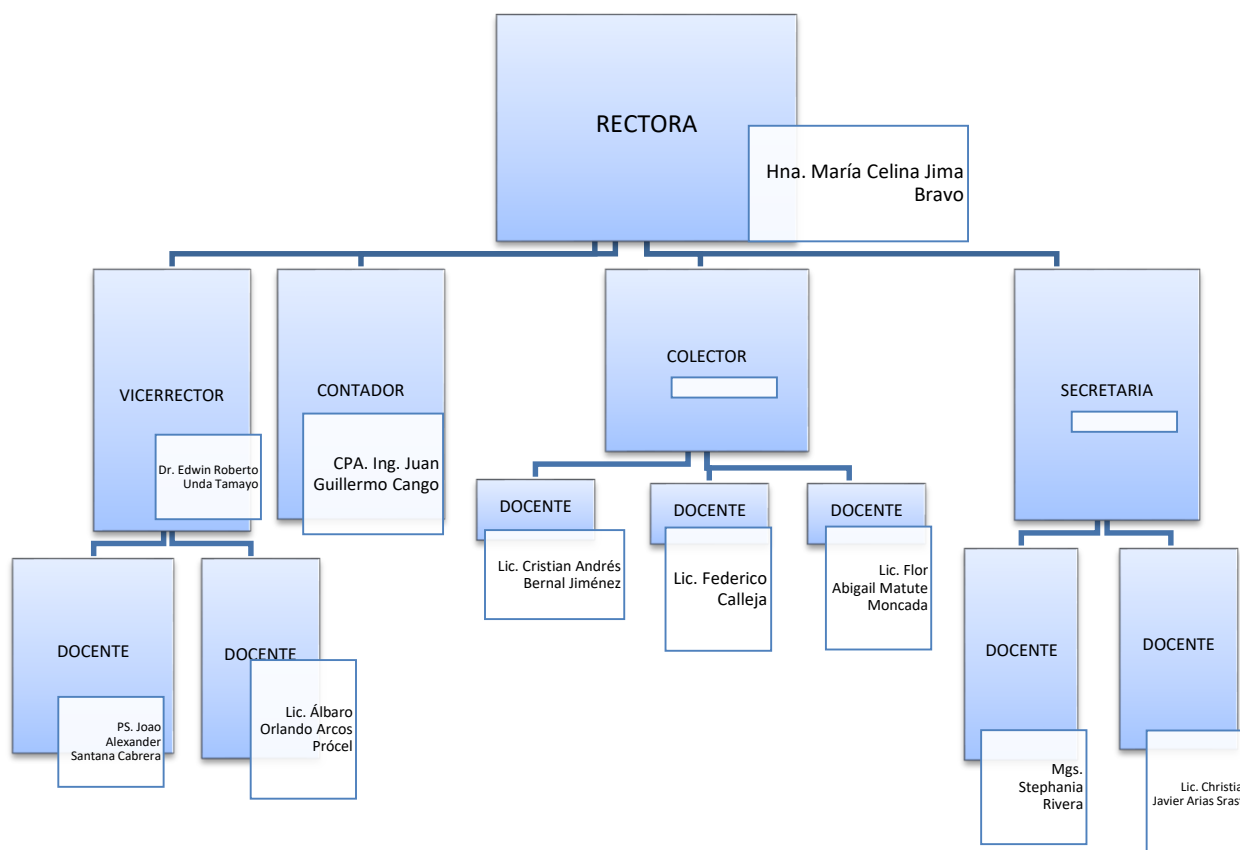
RECTORA

Hna. María Celina Jima Bravo

VICERRECTOR

Dr. Edwin Roberto Unda Tamayo

CONTADOR

CPA. Ing. Juan Guillermo Cango

COLECTOR

SECRETARIA

DOCENTE

PS. Joao Alexander Santana Cabrera

DOCENTE

Lic. Álbaro Orlando Arcos Prócel

DOCENTE

Lic. Cristian Andrés Bernal Jiménez

DOCENTE

Lic. Federico Calleja

DOCENTE

Lic. Flor Abigail Matute Moncada

DOCENTE

Mgs. Stephania Rivera

DOCENTE

Lic. Christia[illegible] Javier Arias Sras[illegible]